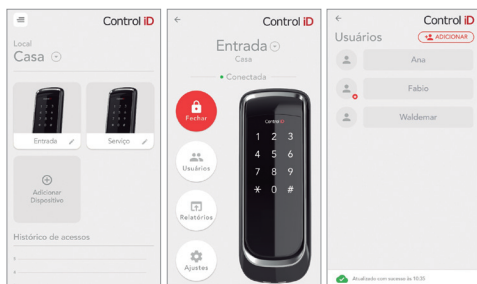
Control iD

Local
Casa

Entrada
Serviço

Adicionar Dispositivo

Histórico de acessos

Control iD

Entrada
Casa

• Conectada

Fechar

Usuários

Relatórios

Ajustes

Control iD

1 2 3
4 5 6
7 8 9
* 0 #

Control iD

Usuários

ADICIONAR

Ana

Fabio

Waldemar

Atualizado com sucesso às 10:35